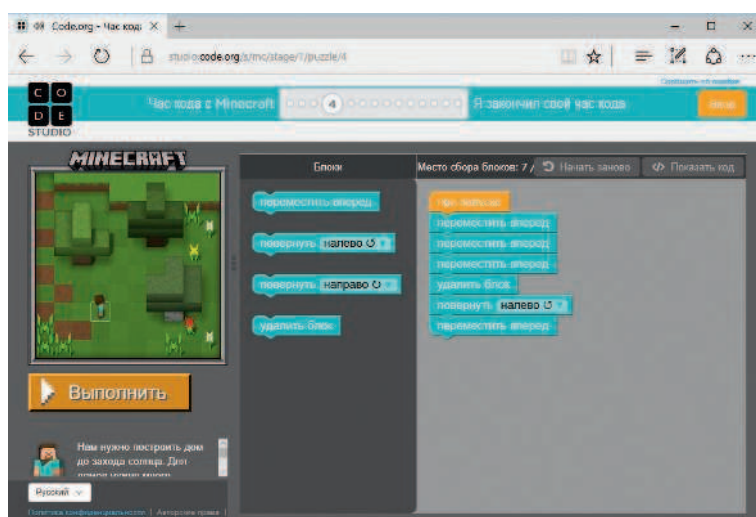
Code.org - Час кода ×  +

studio.code.org/s/mc/stage/1/puzzle/4

C O D E STUDIO

Час кода с Minecraft 4 Я закончил свой час кода Далее

MINECRAFT

Блоки

Место сбора блоков: 7 / Начать заново Показать код

переместить вперед

повернуть налево ↺

повернуть направо ↻

удалить блок

при запуске

переместить вперед

переместить вперед

переместить вперед

удалить блок

повернуть налево ↺

переместить вперед

Выполнить

Нам нужно построить дом до захода солнца. Для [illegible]

Русский

Политика конфиденциальности | Авторские права